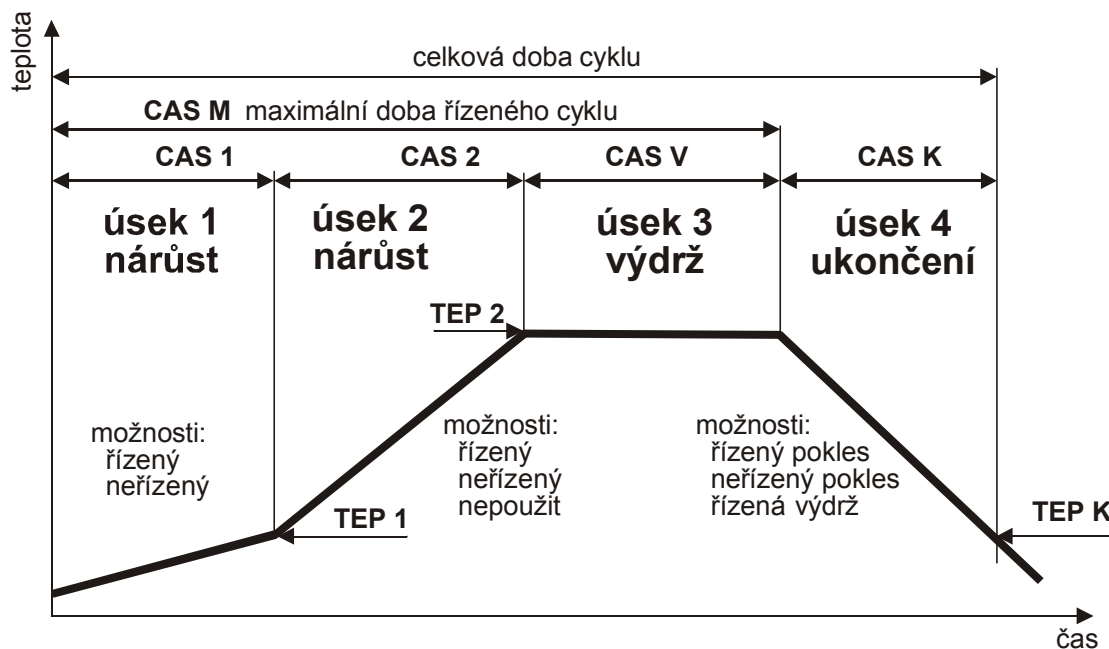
teplota

celková doba cyklu

CAS M maximální doba řízeného cyklu

CAS 1

CAS 2

CAS V

CAS K

úsek 1 nárůst

úsek 2 nárůst

úsek 3 výdrž

úsek 4 ukončení

TEP 2

možnosti:
řízený
neřízený

možnosti:
řízený
neřízený
nepoužit

možnosti:
řízený pokles
neřízený pokles
řízená výdrž

TEP 1

TEP K

čas